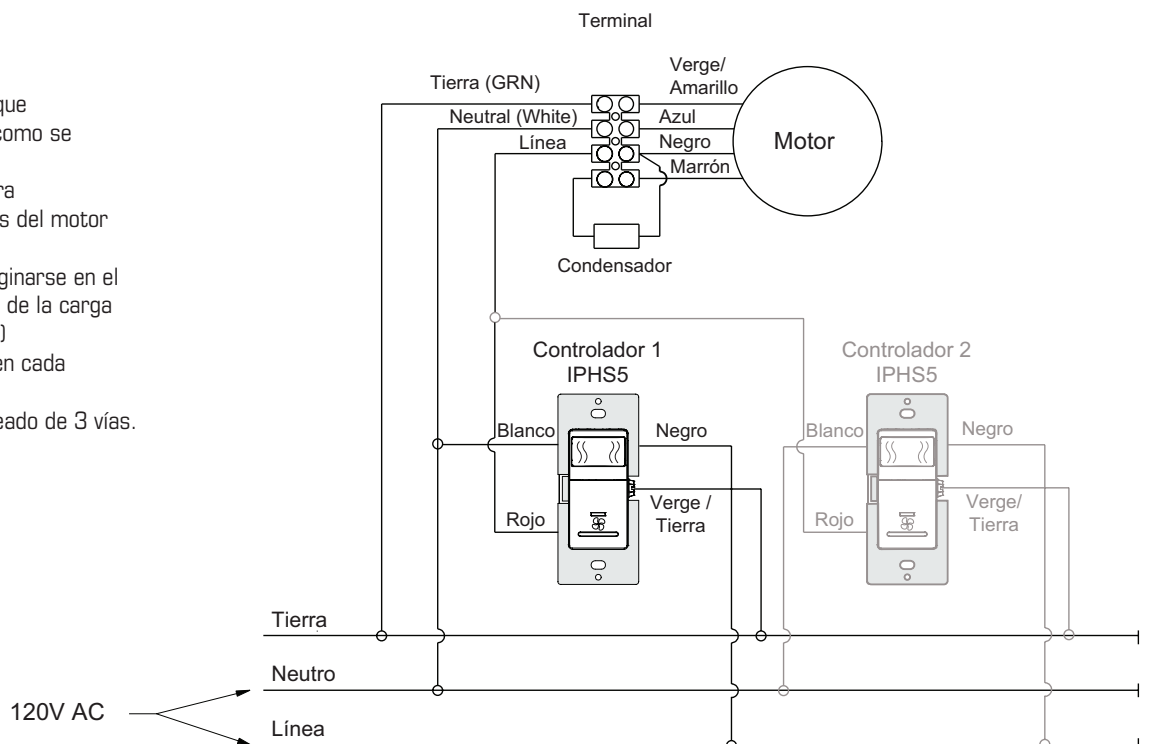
Terminal

que
como se

ra
s del motor

ginarse en el
de la carga
)
en cada

eado de 3 vías.

Tierra (GRN)
Verge/
Amarillo
Neutral (White)
Azul
Línea
Negro
Motor
Marrón
Condensador

Controlador 1
IPHS5
Blanco
Negro
Rojo
Verge /
Tierra

Controlador 2
IPHS5
Blanco
Negro
Rojo
Verge/
Tierra

Tierra
Neutro
120V AC
Línea